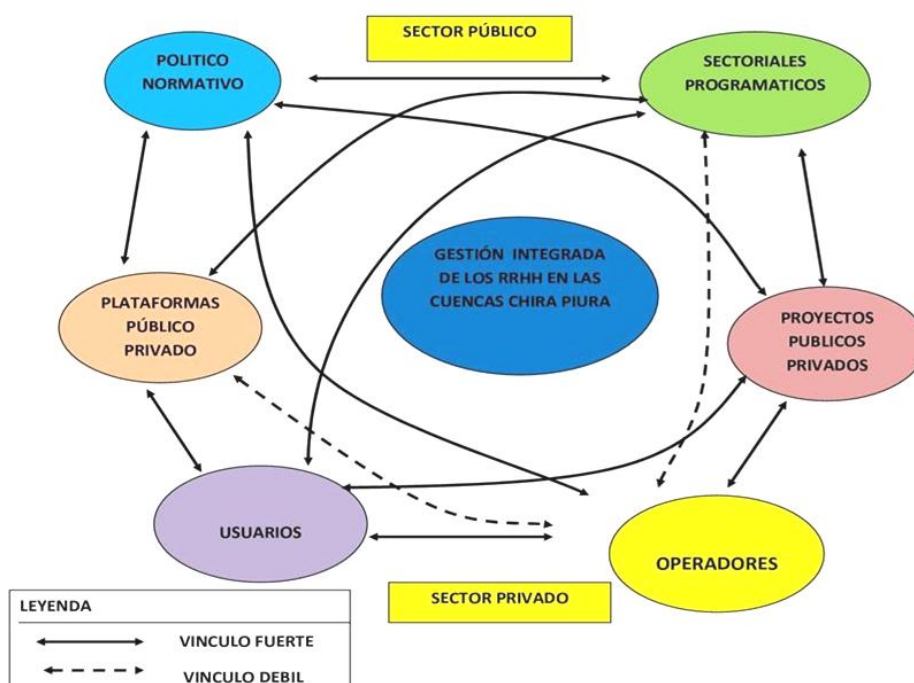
SECTOR PÚBLICO

POLITICO NORMATIVO

SECTORIALES PROGRAMATICOS

GESTIÓN INTEGRADA DE LOS RRHH EN LAS CUENCAS CHIRA PIURA

PLATAFORMAS PÚBLICO PRIVADO

PROYECTOS PUBLICOS PRIVADOS

USUARIOS

OPERADORES

SECTOR PRIVADO

LEYENDA

VINCULO FUERTE

VINCULO DEBIL